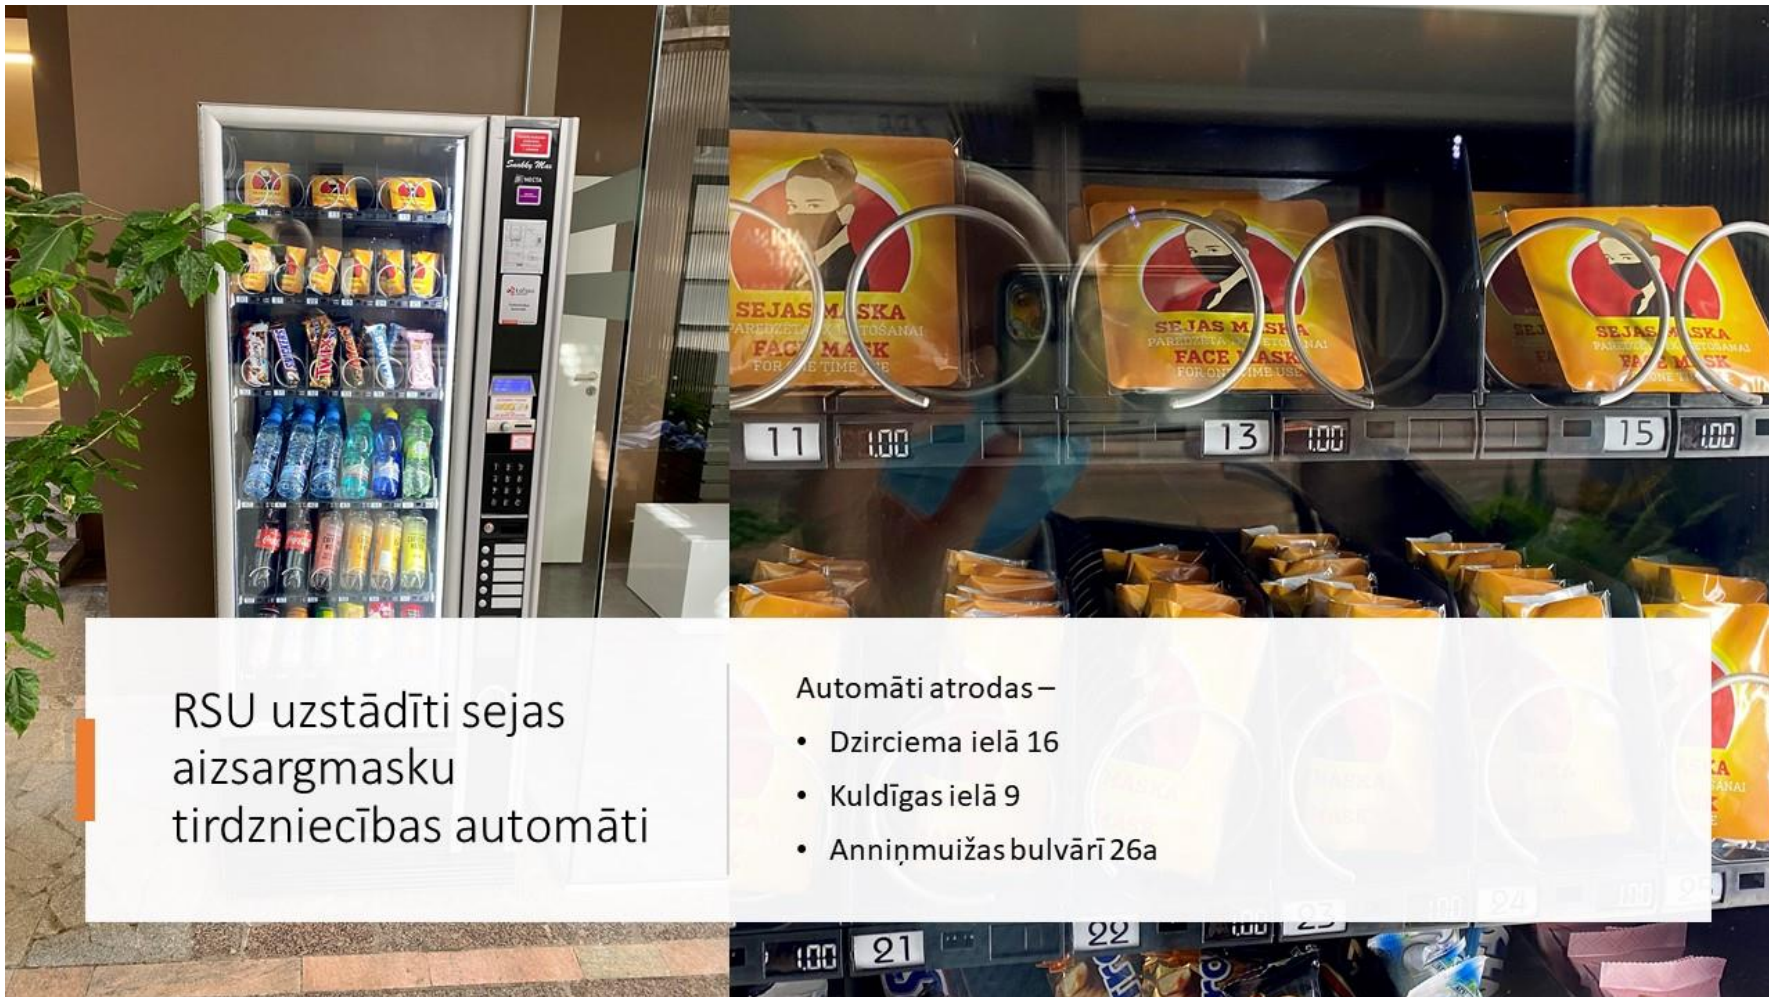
RSU uzstādīti sejas aizsargmasku tirdzniecības automāti

Automāti atrodas –

- Dzirciema ielā 16
- Kuldīgas ielā 9
- Anniņmuižas bulvārī 26a

SEJAS MASKA
FACE MASK

11 1.00 13 1.00 15 1.00

21 22 23 24